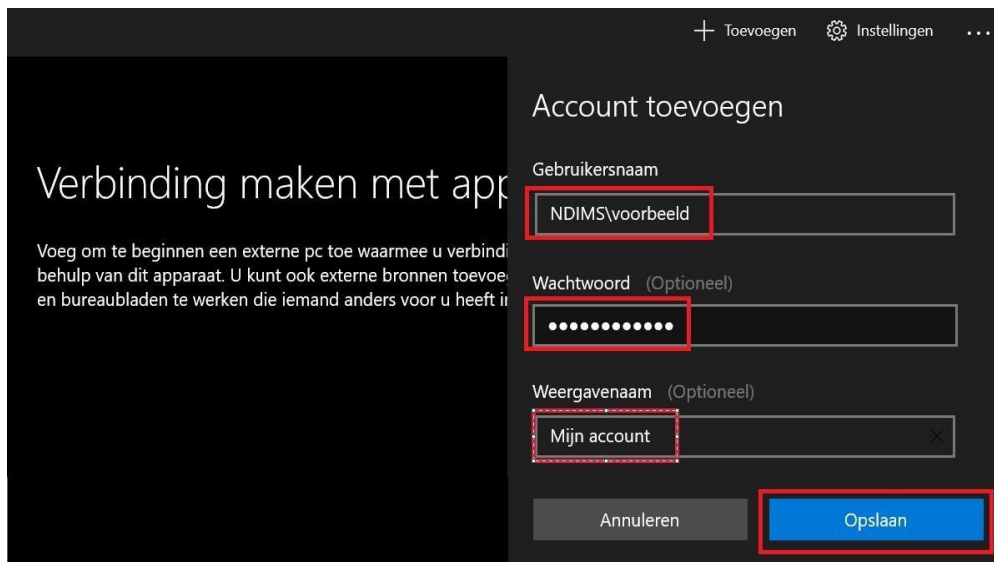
+ Toevoegen Instellingen ...

Verbinding maken met app

Voeg om te beginnen een externe pc toe waarmee u verbindi behulp van dit apparaat. U kunt ook externe bronnen toevoe en bureaubladen te werken die iemand anders voor u heeft i

Account toevoegen

Gebruikersnaam

NDIMS\voorbeeld

Wachtwoord (Optioneel)

••••••••••••

Weergavenaam (Optioneel)

Mijn account

×

Annuleren

Opslaan